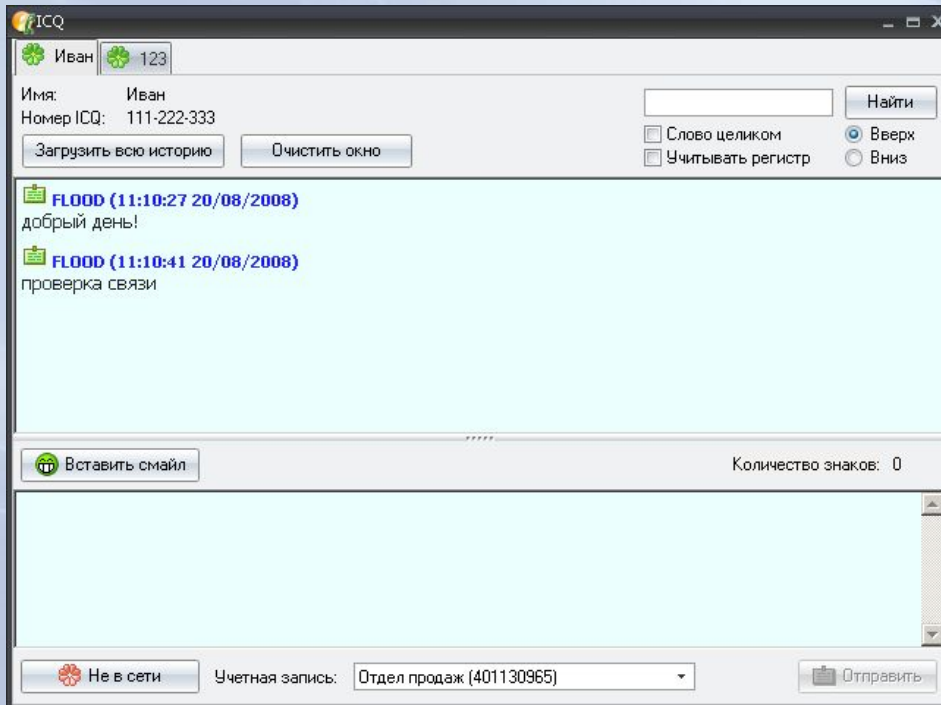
ICQ

Иван 123

Имя: Иван
Номер ICQ: 111-222-333

Загрузить всю историю
Очистить окно

Найти
Слово целиком
Учитывать регистр
Вверх
Вниз

FLOOD (11:10:27 20/08/2008)
добрый день!

FLOOD (11:10:41 20/08/2008)
проверка связи

Вставить смайл
Количество знаков: 0

Не в сети
Учетная запись: Отдел продаж (401130965)
Отправить